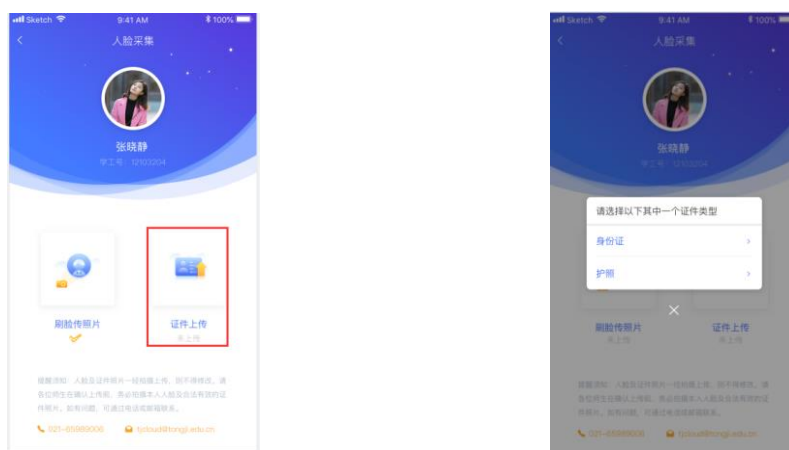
Sketch 9:41 AM 100%

人脸采集

张晓静

学工号：12103204

刷脸传照片

证件上传

未上传

提醒须知：人脸及证件照片一经校验上传，则不得修改。请各位师生在确认上传前，务必拍摄本人人脸及合法有效的证件照片。如有问题，可通过电话或邮箱联系。

021-65989006

tjcloud@tongji.edu.cn

Sketch 9:41 AM 100%

人脸采集

张晓静

学工号：12103204

请选择以下其中一个证件类型

身份证

护照

刷脸传照片

未上传

证件上传

未上传

提醒须知：人脸及证件照片一经校验上传，则不得修改。请各位师生在确认上传前，务必拍摄本人人脸及合法有效的证件照片。如有问题，可通过电话或邮箱联系。

021-65989006

tjcloud@tongji.edu.cn